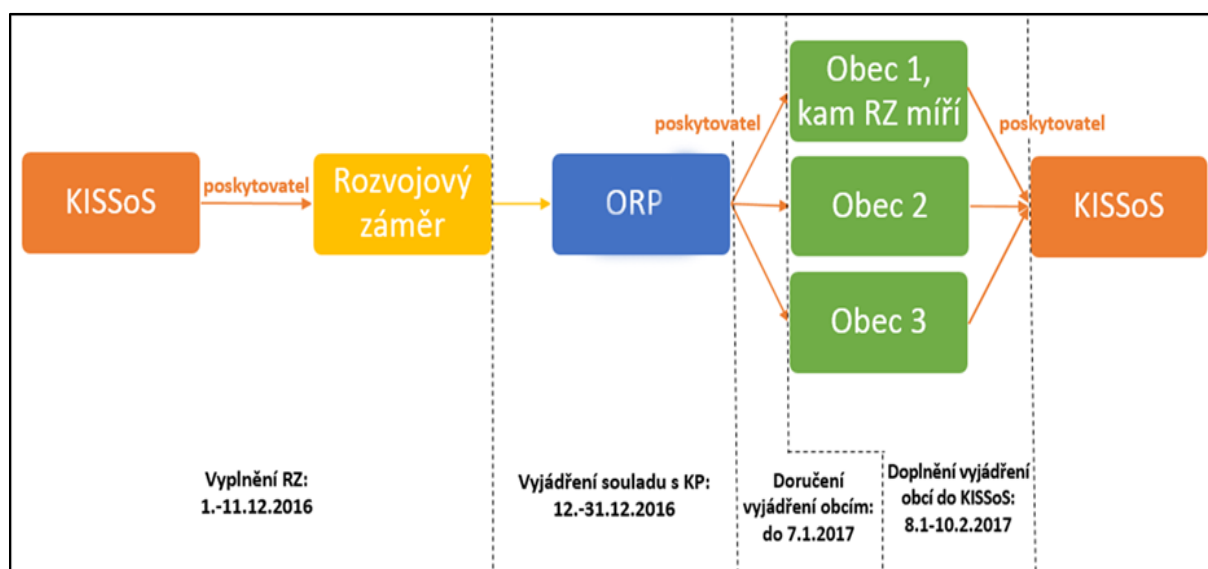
KISSoS

poskytovatel

Rozvojový záměr

ORP

poskytovatel

Obec 1, kam RZ míří

Obec 2

Obec 3

poskytovatel

KISSoS

Vyplnění RZ: 1.-11.12.2016

Vyjádření souladu s KP: 12.-31.12.2016

Doručení vyjádření obcím: do 7.1.2017

Doplnění vyjádření obcí do KISSoS: 8.1-10.2.2017